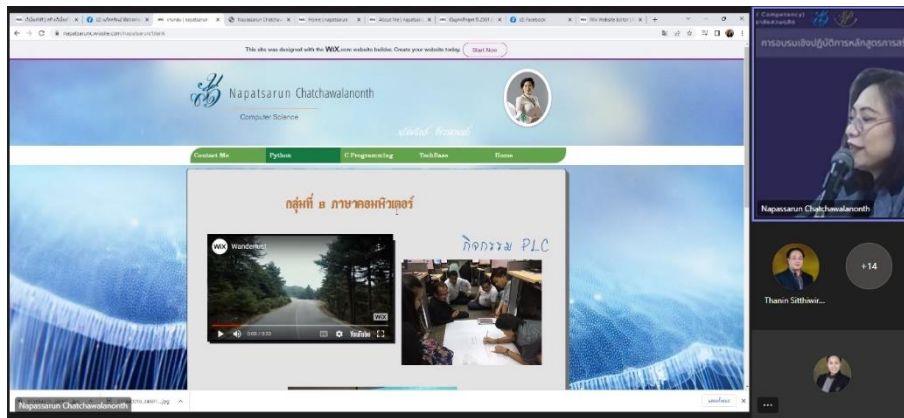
This site was designed with the WiX.com website builder. Create your website today. Start Now

Napatsarun Chatchawalanonth

Computer Science

Contact Me
Python
C Programming
TechEase
Home

กลุ่มที่ ๘ ภาษาคอมพิวเตอร์

Wanderlust

กิจกรรม PLC

0:00 / 0:00

Napassarun Chatchawalanonth

Competency

การอบรมเชิงปฏิบัติการหลักสูตรการส

Napassarun Chatchawalanonth

+14

Thanin Sitthiwir...

...